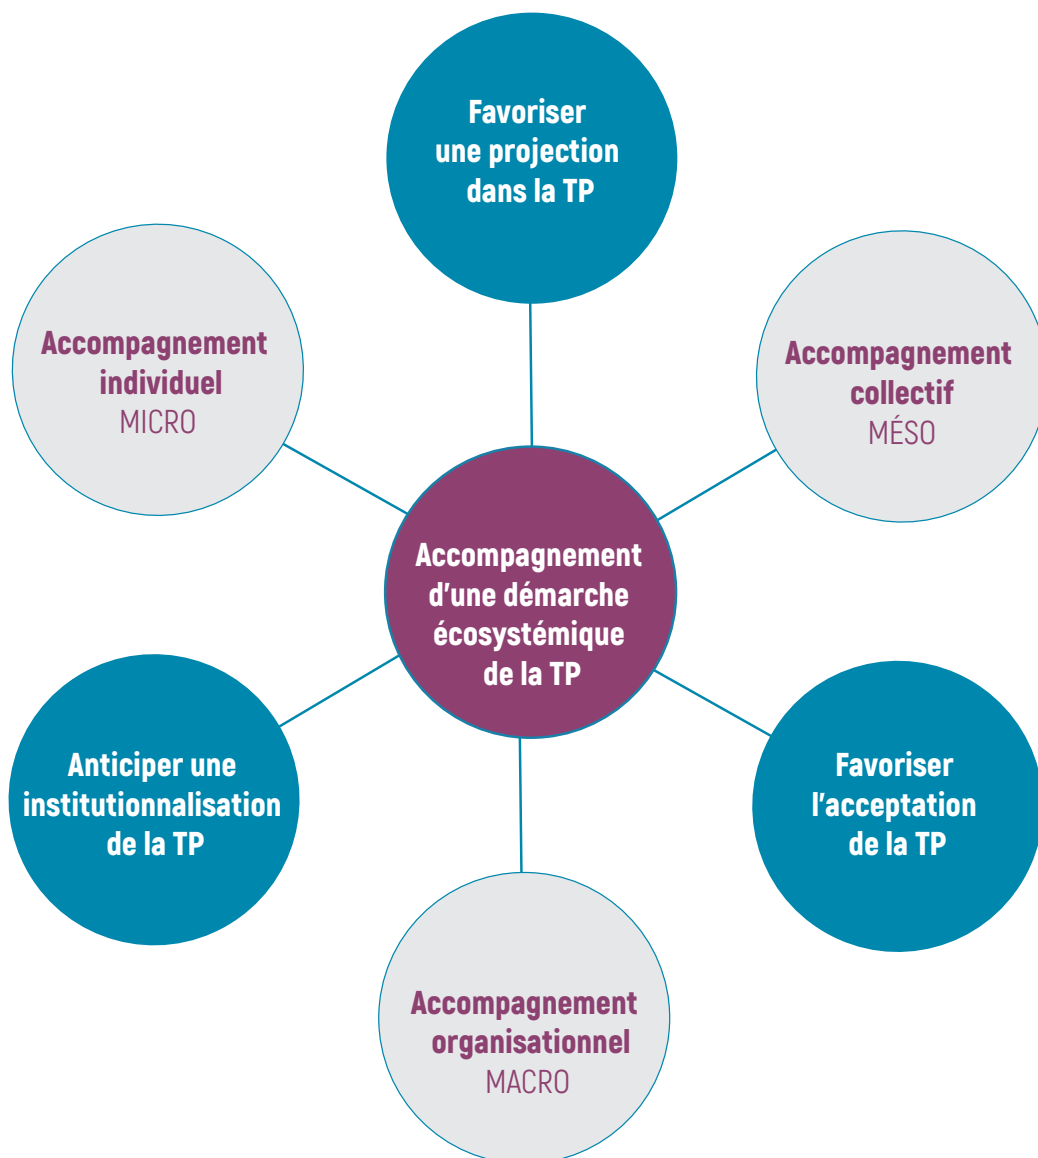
Favoriser une projection dans la TP

Accompagnement individuel
MICRO

Accompagnement collectif
MÉSO

Accompagnement d’une démarche écosystémique de la TP

Anticiper une institutionnalisation de la TP

Favoriser l’acceptation de la TP

Accompagnement organisationnel
MACRO